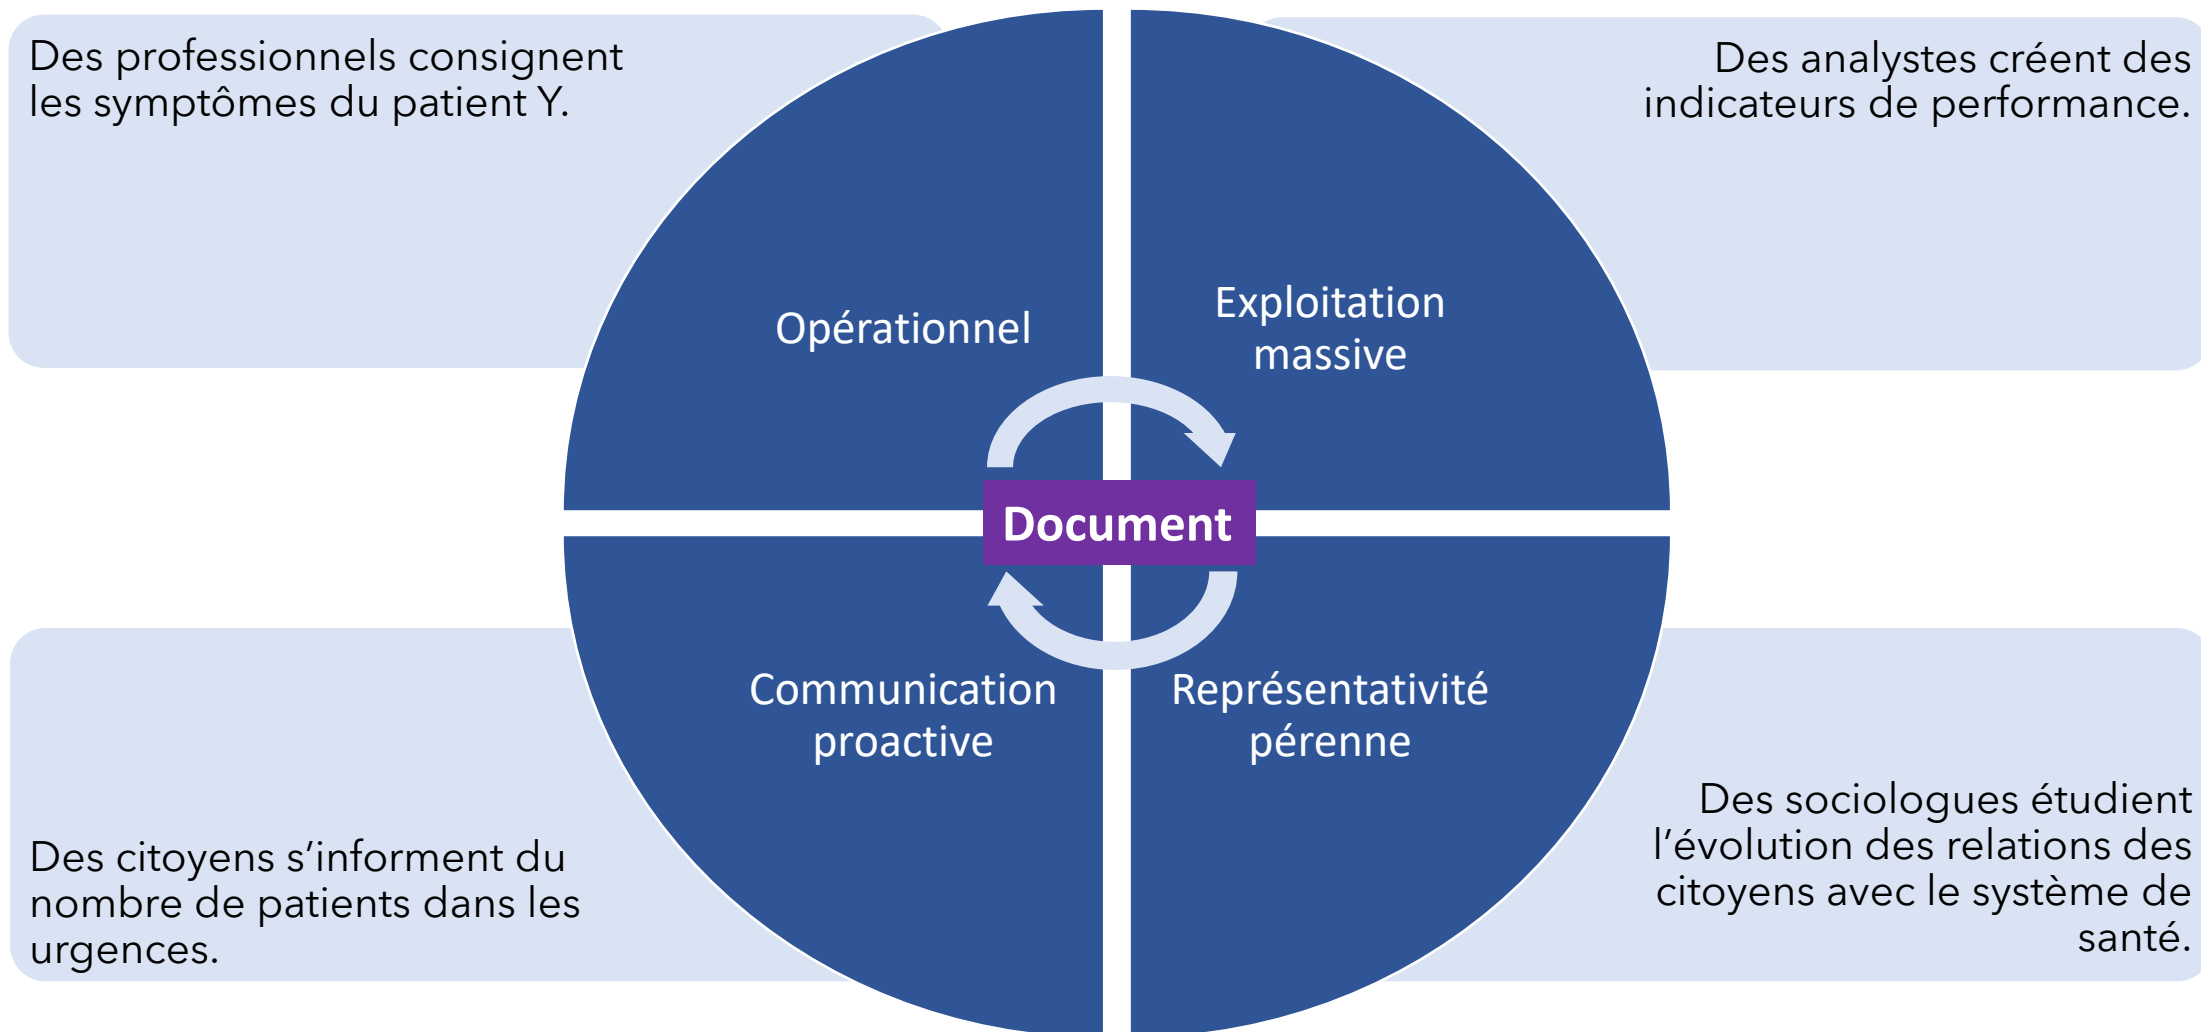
Des professionnels consignent les symptômes du patient Y.

Des analystes créent des indicateurs de performance.

Opérationnel

Exploitation massive

Document

Communication proactive

Représentativité pérenne

Des citoyens s'informent du nombre de patients dans les urgences.

Des sociologues étudient l'évolution des relations des citoyens avec le système de santé.